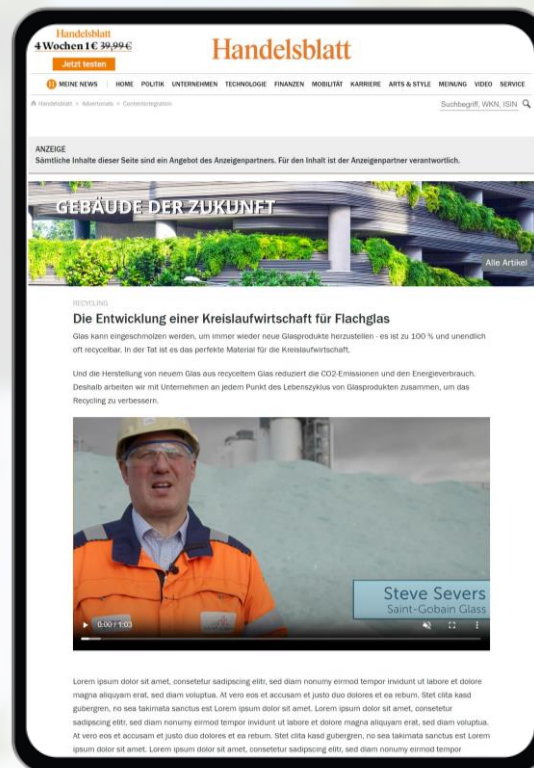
Handelsblatt
4 Wochen 1€ 39,99€
Jetzt testen

Handelsblatt

MEINE NEWS | HOME POLITIK UNTERNEHMEN TECHNOLOGIE FINANZEN MOBILITÄT KARRIERE ARTS & STYLE MEINUNG VIDEO SERVICE

Handelsblatt > Advertorials > Contentintegration

Suchbegriff, WKN, ISIN

ANZEIGE
Sämtliche Inhalte dieser Seite sind ein Angebot des Anzeigenpartners. Für den Inhalt ist der Anzeigenpartner verantwortlich.

GEBÄUDE DER ZUKUNFT

Alle Artikel

RECYCLING

Die Entwicklung einer Kreislaufwirtschaft für Flachglas

Glas kann eingeschmolzen werden, um immer wieder neue Glasprodukte herzustellen - es ist zu 100 % und unendlich oft recyclebar. In der Tat ist es das perfekte Material für die Kreislaufwirtschaft.

Und die Herstellung von neuem Glas aus recyceltem Glas reduziert die CO2-Emissionen und den Energieverbrauch. Deshalb arbeiten wir mit Unternehmen an jedem Punkt des Lebenszyklus von Glasprodukten zusammen, um das Recycling zu verbessern.

Steve Severs
Saint-Gobain Glass

0:00 / 1:03

Lorem ipsum dolor sit amet, consetetur sadipscing elitr, sed diam nonumy eirmod tempor invidunt ut labore et dolore magna aliquyam erat, sed diam voluptua. At vero eos et accusam et justo duo dolores et ea rebum. Stet clita kasd gubergren, no sea takimata sanctus est Lorem ipsum dolor sit amet. Lorem ipsum dolor sit amet, consetetur sadipscing elitr, sed diam nonumy eirmod tempor invidunt ut labore et dolore magna aliquyam erat, sed diam voluptua. At vero eos et accusam et justo duo dolores et ea rebum. Stet clita kasd gubergren, no sea takimata sanctus est Lorem ipsum dolor sit amet. Lorem ipsum dolor sit amet, consetetur sadipscing elitr, sed diam nonumy eirmod tempor